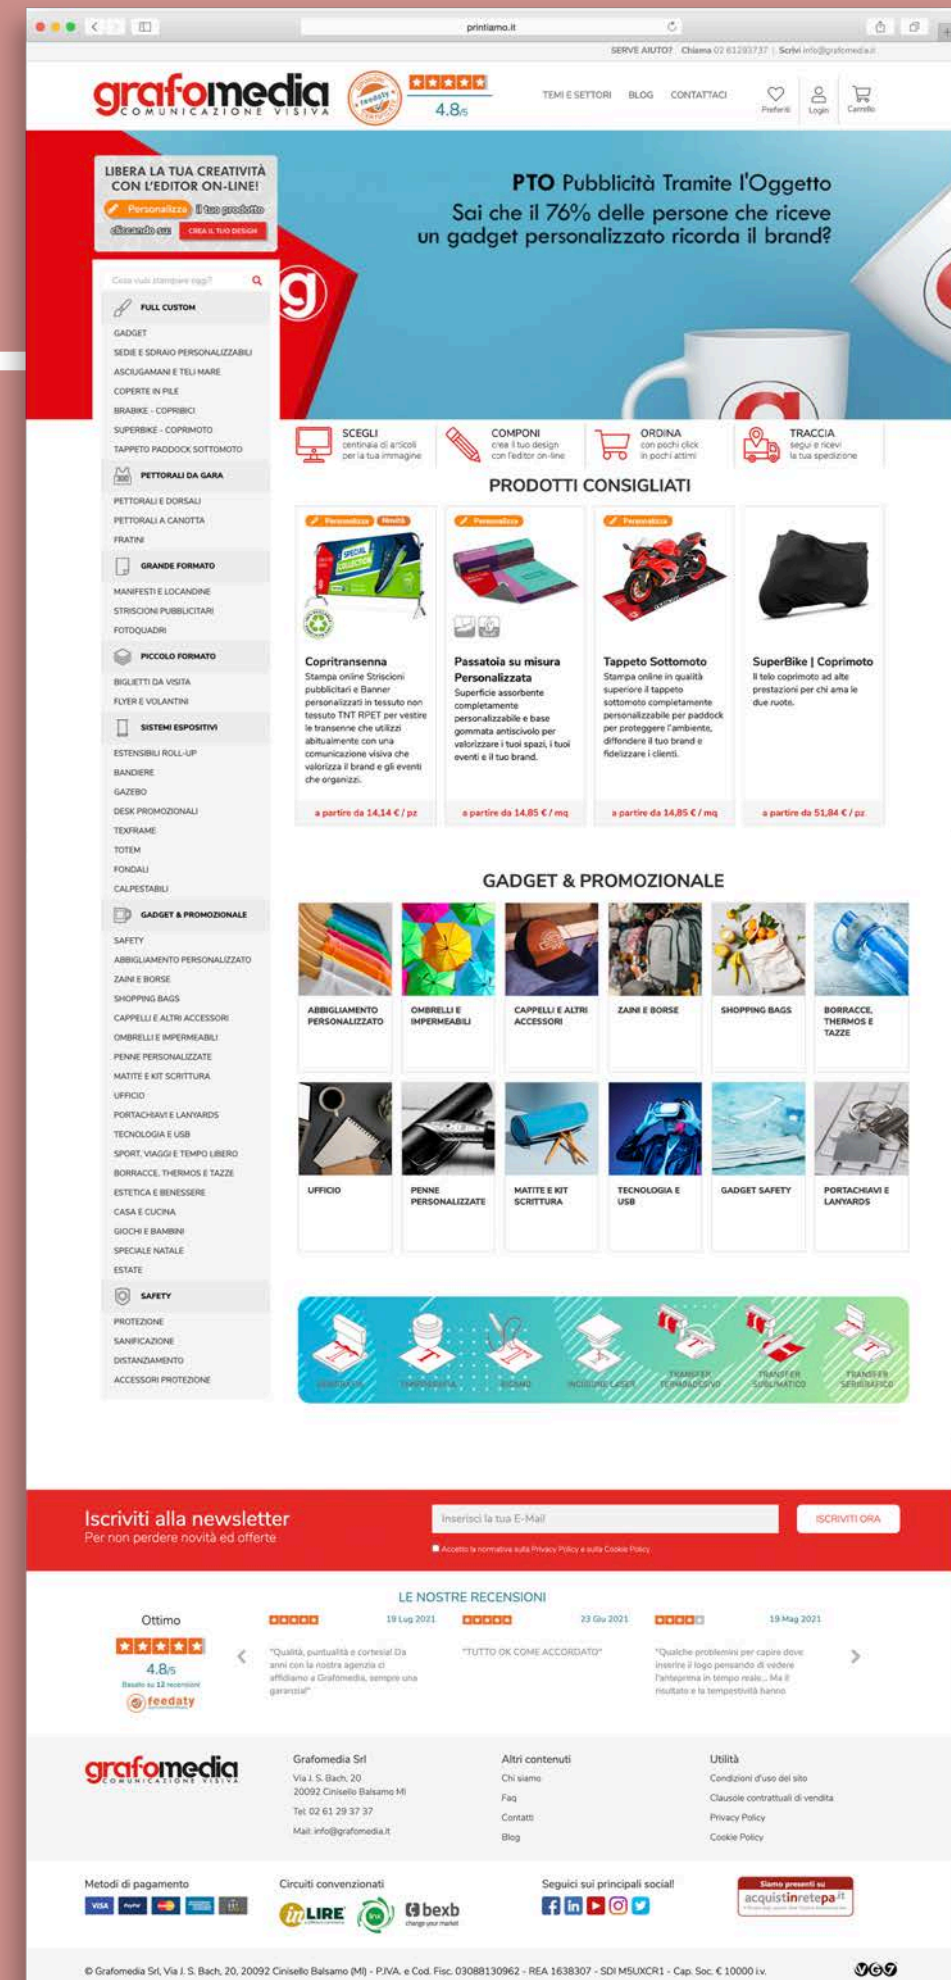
printiamo.it

SERVE AIUTO? Chiama 02 61293737 | Scrivi info@grafomedia.it

grafomedia COMUNICAZIONE VISIVA

feedaty

4.8/5

TEMI E SETTORI BLOG CONTATTACI Preferiti Login Carrello

LIBERA LA TUA CREATIVITÀ CON L'EDITOR ON-LINE!

Personalizza il tuo prodotto cliccando su CREA IL TUO DESIGN

PTO Pubblicità Tramite l'Oggetto
Sai che il 76% delle persone che riceve un gadget personalizzato ricorda il brand?

Cosa vuoi stampare oggi?

FULL CUSTOM
GADGET
SEDIE E SDRAIO PERSONALIZZABILI
ASCIUGAMANI E TELI MARE
COPERTE IN PILE
BRABIKE - COPRIBICI
SUPERBIKE - COPRIMOTO
TAPPETO PADDOCK SOTTOMOTO
PETTORALI DA GARA
PETTORALI E DORSALI
PETTORALI A CANOTTA
FRATINI
GRANDE FORMATO
MANIFESTI E LOCANDINE
STRISCIONI PUBBLICITARI
FOTOQUADRI
PICCOLO FORMATO
BIGLIETTI DA VISITA
FLYER E VOLANTINI
SISTEMI ESPOSITIVI
ESTENSIBILI ROLL-UP
BANDIERE
GAZEBO
DESK PROMOZIONALI
TEXFRAME
TOTEM
FONDALI
CALPESTABILI
GADGET & PROMOZIONALE
SAFETY
ABBIGLIAMENTO PERSONALIZZATO
ZAINI E BORSE
SHOPPING BAGS
CAPPELLI E ALTRI ACCESSORI
OMBRELLI E IMPERMEABILI
PENNE PERSONALIZZATE
MATITE E KIT SCRITTURA
UFFICIO
PORTACHIAVI E LANYARDS
TECNOLOGIA E USB
SPORT, VIAGGI E TEMPO LIBERO
BORRACCE, THERMOS E TAZZE
ESTETICA E BENESSERE
CASA E CUCINA
GIOCHI E BAMBINI
SPECIALE NATALE
ESTATE
SAFETY
PROTEZIONE
SANIFICAZIONE
DISTANZIAMENTO
ACCESSORI PROTEZIONE

SCEGLI centinaia di articoli per la tua immagine
COMPONI crea il tuo design con l'editor on-line
ORDINA con pochi click in pochi attimi
TRACCIA segui e ricevi la tua spedizione

PRODOTTI CONSIGLIATI

Personalizza Novità
Copritransenna
Stampa online Striscioni pubblicitari e Banner personalizzati in tessuto non tessuto TNT RPET per vestire le transenne che utilizzi abitualmente con una comunicazione visiva che valorizza il brand e gli eventi che organizzi.
a partire da 14,14 € / pz

Personalizza
Passatoia su misura Personalizzata
Superficie assorbente completamente personalizzabile e base gommata antiscivolo per valorizzare i tuoi spazi, i tuoi eventi e il tuo brand.
a partire da 14,85 € / mq

Personalizza
Tappeto Sottomoto
Stampa online in qualità superiore il tappeto sottomoto completamente personalizzabile per paddock per proteggere l'ambiente, diffondere il tuo brand e fidelizzare i clienti.
a partire da 14,85 € / mq

SuperBike | Coprimoto
Il telo coprimoto ad alte prestazioni per chi ama le due ruote.
a partire da 51,84 € / pz

GADGET & PROMOZIONALE

ABBIGLIAMENTO PERSONALIZZATO
OMBRELLI E IMPERMEABILI
CAPPELLI E ALTRI ACCESSORI
ZAINI E BORSE
SHOPPING BAGS
BORRACCE, THERMOS E TAZZE
UFFICIO
PENNE PERSONALIZZATE
MATITE E KIT SCRITTURA
TECNOLOGIA E USB
GADGET SAFETY
PORTACHIAVI E LANYARDS

SERIGRAFIA TAMPOGRAFIA RICAMO INCISIONE LASER TRANSFER TERMOADESIVO TRANSFER SUBLIMATICO TRANSFER SERIGRAFICO

Iscriviti alla newsletter
Per non perdere novità ed offerte
Inserisci la tua E-Mail
ISCRIVITI ORA
Accetto la normativa sulla Privacy Policy e sulla Cookie Policy

LE NOSTRE RECENSIONI
Ottimo
4.8/5
Basato su 12 recensioni
feedaty

19 Lug 2021
"Qualità, puntualità e cortesia! Da anni con la nostra agenzia ci affidiamo a Grafomedia, sempre una garanzia!"

23 Giu 2021
"TUTTO OK COME ACCORDATO"

19 Mag 2021
"Qualche problemini per capire dove inserire il logo pensando di vedere l'anteprima in tempo reale... Ma il risultato e la tempestività hanno

grafomedia COMUNICAZIONE VISIVA

Grafomedia Srl
Via J. S. Bach, 20
20092 Cinisello Balsamo MI
Tel. 02 61 29 37 37
Mail: info@grafomedia.it

Altri contenuti
Chi siamo
Faq
Contatti
Blog

Utilità
Condizioni d'uso del sito
Clausole contrattuali di vendita
Privacy Policy
Cookie Policy

Metodi di pagamento
Circuiti convenzionati
LIRE
bexb
Seguici sui principali social!
Siamo presenti su acquistinretepa.it

© Grafomedia Srl, Via J. S. Bach, 20, 20092 Cinisello Balsamo (MI) - P.IVA. e Cod. Fisc. 03088130962 - REA 1638307 - SDI M5UXCR1 - Cap. Soc. € 10000 i.v.